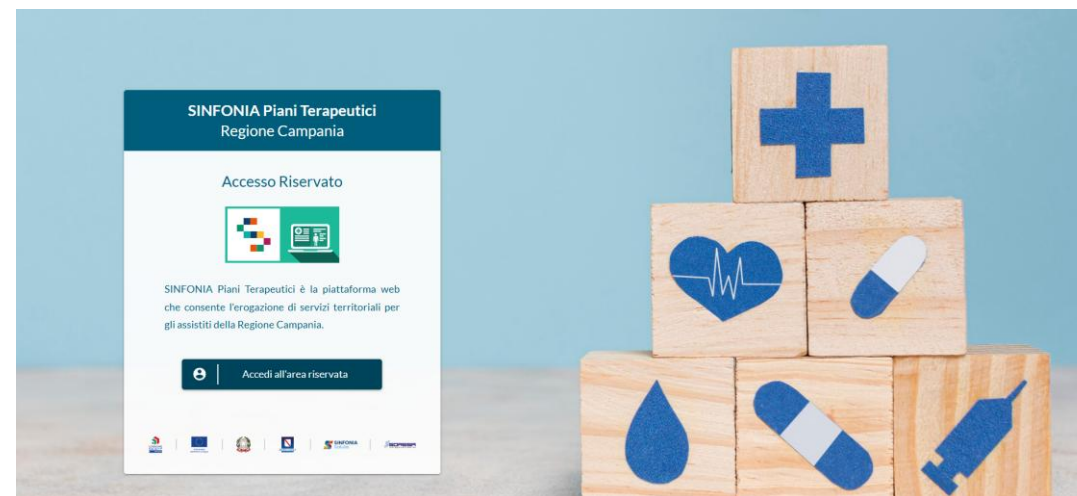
SINFONIA Piani Terapeutici
Regione Campania

Accesso Riservato

SINFONIA Piani Terapeutici è la piattaforma web che consente l'erogazione di servizi territoriali per gli assistiti della Regione Campania.

Accedi all'area riservata

SINFONIA

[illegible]